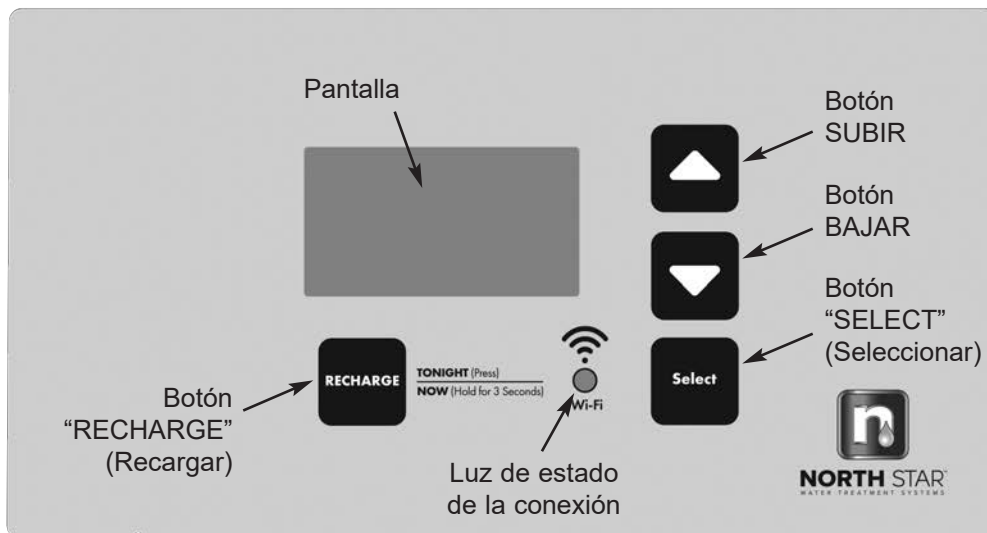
Pantalla

Botón SUBIR

Botón BAJAR

Botón "SELECT" (Seleccionar)

RECHARGE

TONIGHT (Press)
NOW (Hold for 3 Seconds)

Wi-Fi

Select

Botón "RECHARGE" (Recargar)

Luz de estado de la conexión

n

NORTH STAR
WATER TREATMENT SYSTEMS